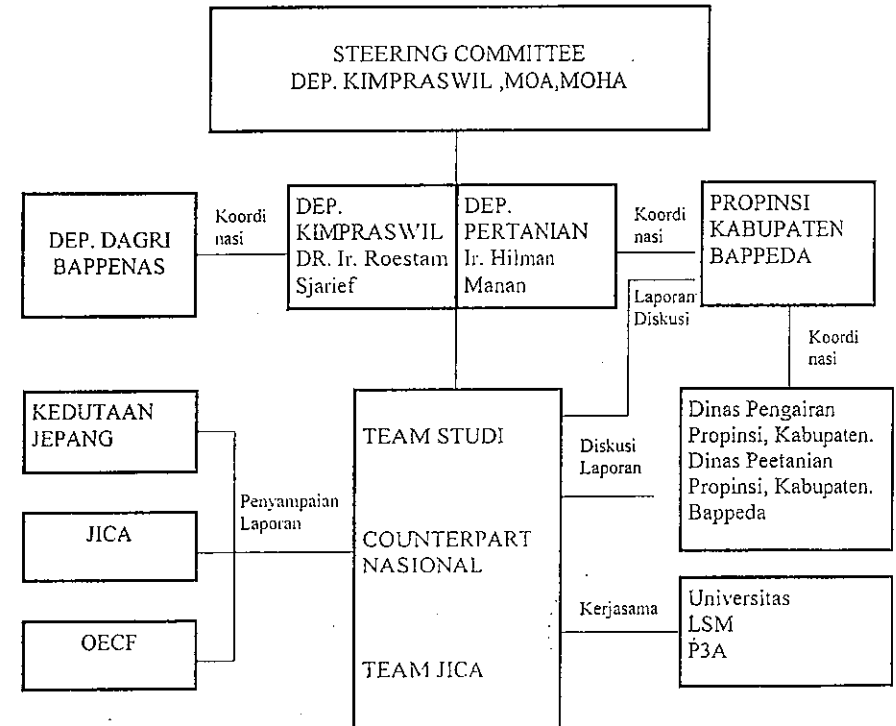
STEERING COMMITTEE
DEP. KIMPRASWIL ,MOA,MOHA

DEP. DAGRI
BAPPENAS

Koordi nasi

DEP. KIMPRASWIL
DR. Ir. Roestam Sjarief

DEP. PERTANIAN
Ir. Hilman Manan

Koordi nasi

PROPINSI
KABUPATEN
BAPPEDA

Laporan Diskusi

Koordi nasi

KEDUTAAN JEPANG

JICA

OECF

Penyampaian Laporan

TEAM STUDI

COUNTERPART NASIONAL

TEAM JICA

Diskusi Laporan

Dinas Pengairan Propinsi, Kabupaten.
Dinas Peetanian Propinsi, Kabupaten.
Bappeda

Kerjasama

Universitas
LSM
P3A